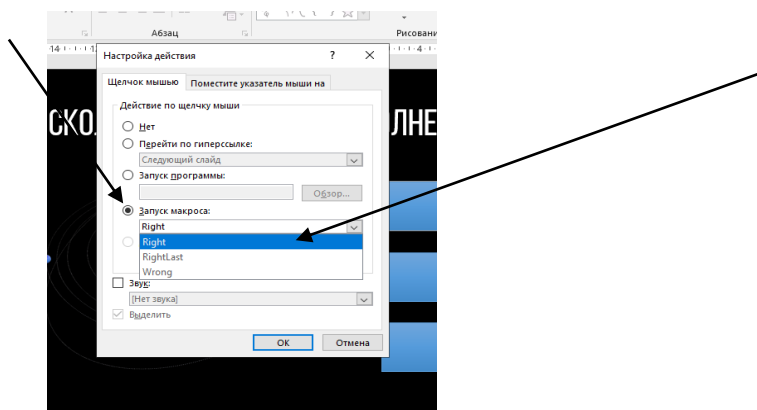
Абзац

Рисовани

·14 · ı · 13 ·

· ı · 4 · ı ·

Настройка действия

?

×

Щелчок мышью

Поместите указатель мыши на

Действие по щелчку мыши

Нет

Перейти по гиперссылке:

Следующий слайд

Запуск программы:

Обзор...

Запуск макроса:

Right

Right

RightLast

Wrong

Звук:

[Нет звука]

Выделить

ОК

Отмена

СКО

ЛНЕ